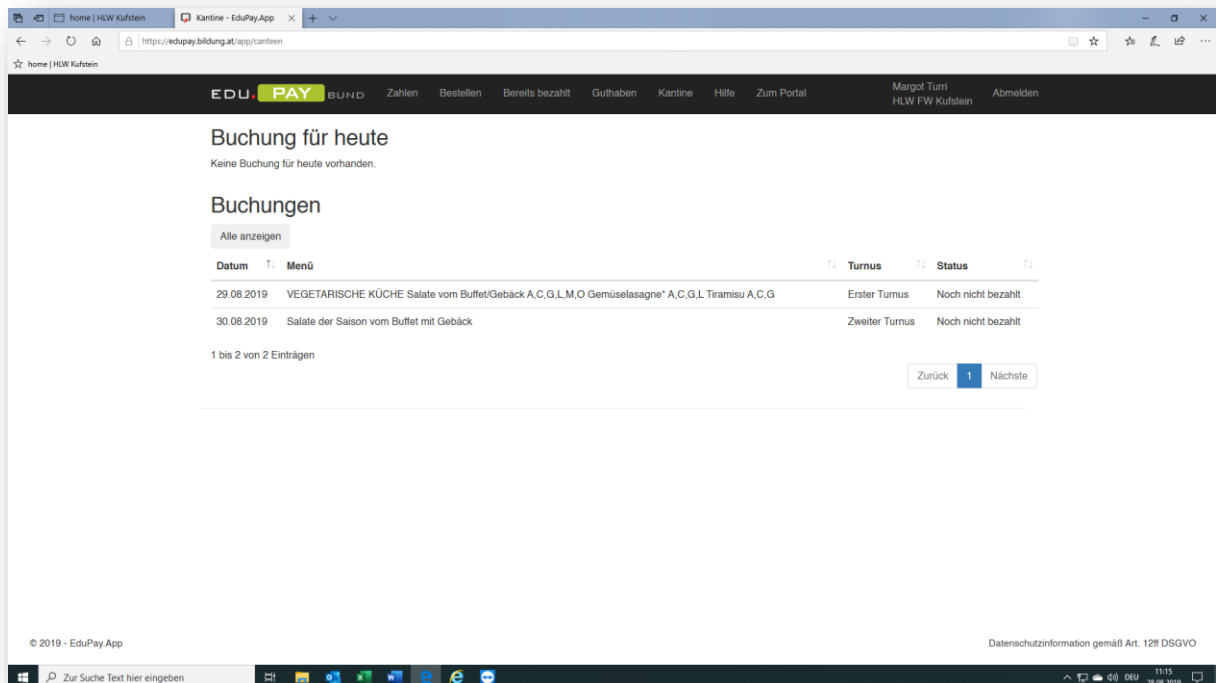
home | HLW Kufstein
Kantine - EduPay.App
https://edupay.bildung.at/app/canteen
home | HLW Kufstein

EDU. PAY BUND Zahlen Bestellen Bereits bezahlt Guthaben Kantine Hilfe Zum Portal Margot Turri HLW FW Kufstein Abmelden

Buchung für heute

Keine Buchung für heute vorhanden.

Buchungen

Alle anzeigen

| Datum | Menü | Turnus | Status |
|---|---|---|---|
| 29.08.2019 | VEGETARISCHE KÜCHE Salate vom Buffet/Gebäck A,C,G,L,M,O Gemüselasagne* A,C,G,L Tiramisu A,C,G | Erster Turnus | Noch nicht bezahlt |
| 30.08.2019 | Salate der Saison vom Buffet mit Gebäck | Zweiter Turnus | Noch nicht bezahlt |

1 bis 2 von 2 Einträgen

Zurück 1 Nächste

© 2019 - EduPay.App

Datenschutzinformation gemäß Art. 12ff DSGVO

Zur Suche Text hier eingeben

DEU 11:15 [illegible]